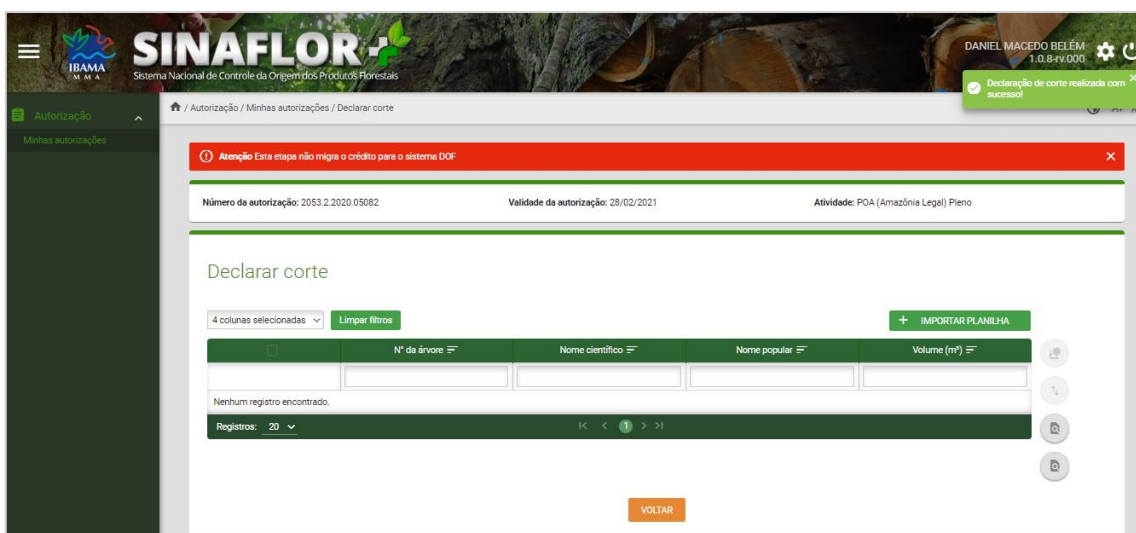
IBAMA
MMA
SINAFLOR
Sistema Nacional de Controle da Origem dos Produtos Florestais

DANIEL MACEDO BELÉM
1.0.8-rv.000

Declaração de corte realizada com sucesso!

Autorização
Minhas autorizações

/ Autorização / Minhas autorizações / Declarar corte

Atenção Esta etapa não migra o crédito para o sistema DOF

Número da autorização: 2053.2.2020.05082
Validade da autorização: 28/02/2021
Atividade: POA (Amazônia Legal) Pleno

Declarar corte

4 colunas selecionadas
Limpar filtros
+ IMPORTAR PLANILHA

| | Nº da árvore | Nome científico | Nome popular | Volume (m³) |
|---|---|---|---|---|
| | | | | |
| Nenhum registro encontrado. | | | | |

Registros: 20
1

VOLTAR